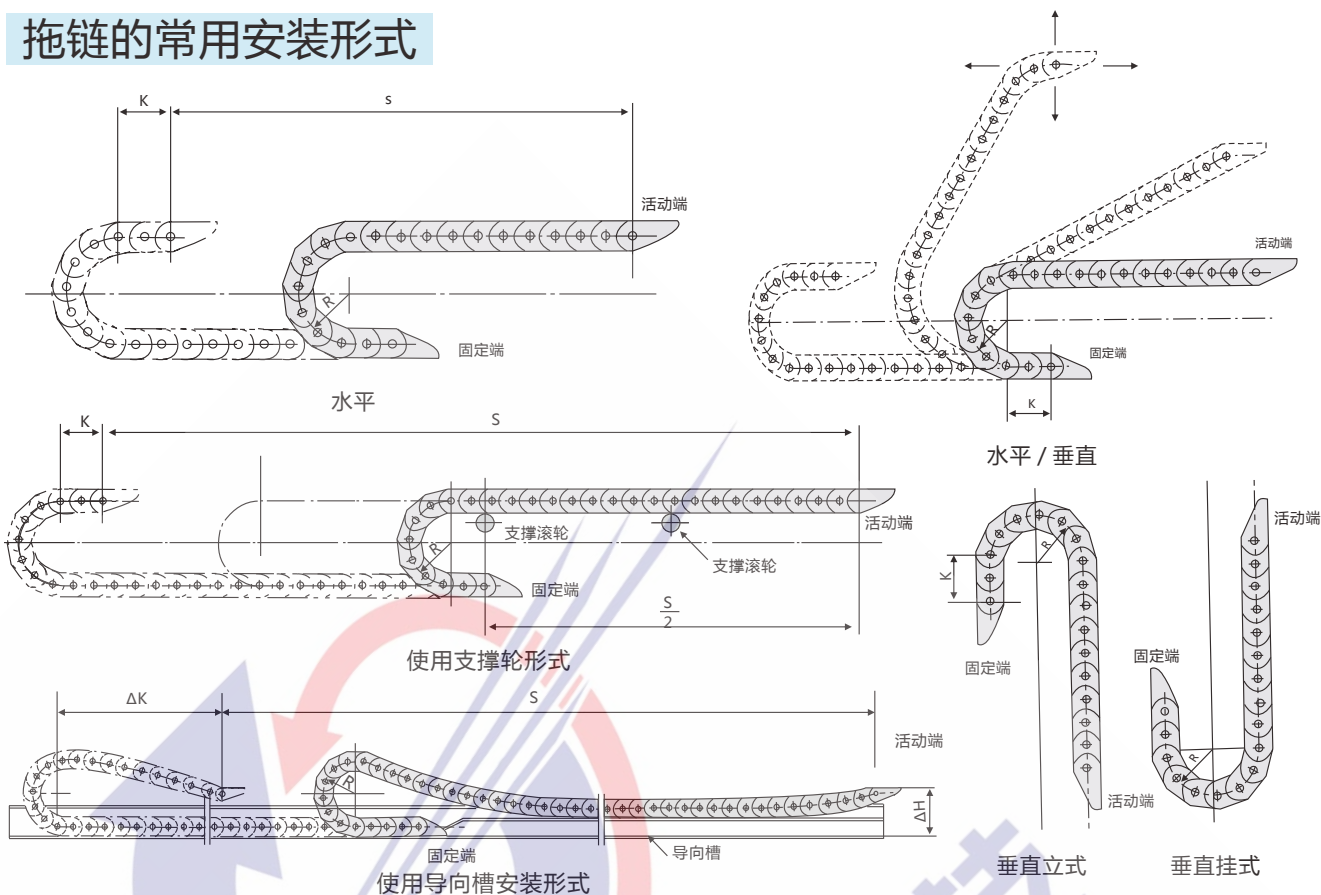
拖链的常用安装形式

K
s
活动端
R
固定端
水平

活动端
R
固定端
K
水平 / 垂直

K
S
R
支撑滚轮
支撑滚轮
活动端
固定端
$\frac{S}{2}$
使用支撑轮形式

K
R
固定端
活动端
垂直立式

固定端
活动端
R
垂直挂式

ΔK
S
活动端
R
ΔH
固定端
导向槽
使用导向槽安装形式